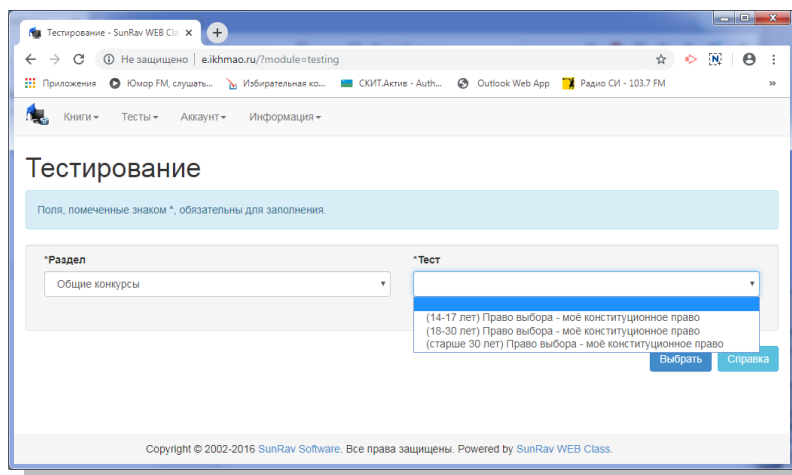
Тестирование - SunRav WEB Cla

Не защищено | e.ikhmao.ru/?module=testing

Приложения Юмор FM, слушать... Избирательная ко... СКИТ.Актив - Auth... Outlook Web App Радио СИ - 103.7 FM »

Книги▾ Тесты▾ Аккаунт▾ Информация▾

Тестирование

Поля, помеченные знаком *, обязательны для заполнения.

*Раздел
Общие конкурсы

*Тест

(14-17 лет) Право выбора - моё конституционное право
(18-30 лет) Право выбора - моё конституционное право
(старше 30 лет) Право выбора - моё конституционное право

Выбрать Справка

Copyright © 2002-2016 SunRav Software. Все права защищены. Powered by SunRav WEB Class.